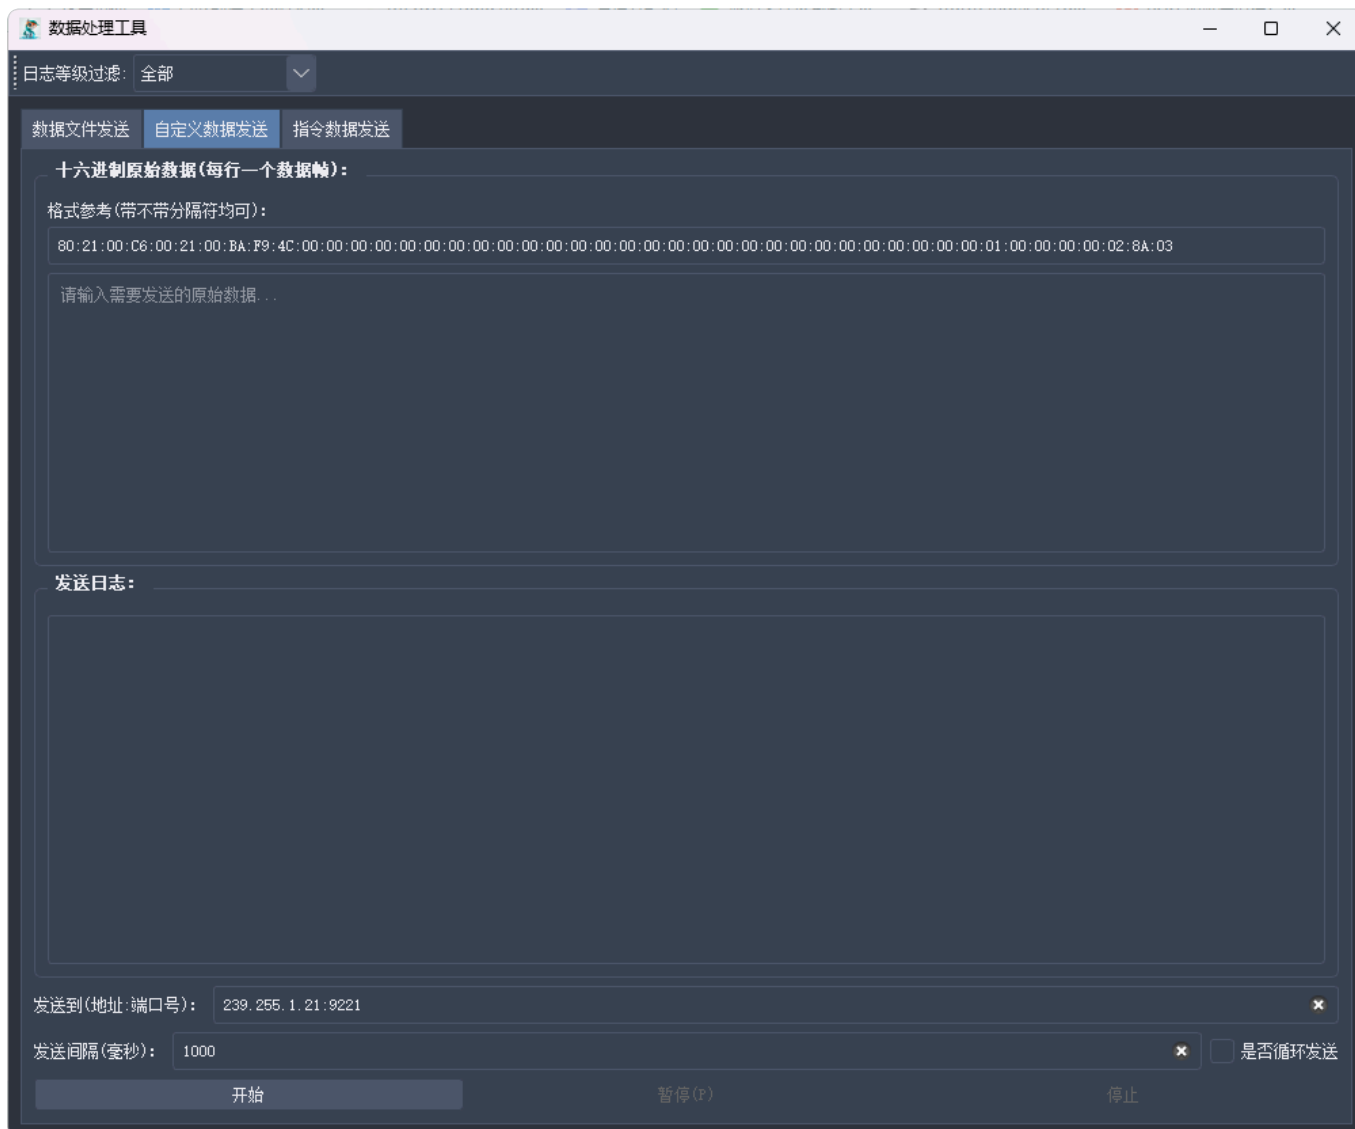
数据处理工具

日志等级过滤: 全部

数据文件发送 自定义数据发送 指令数据发送

十六进制原始数据(每行一个数据帧):

格式参考(带不带分隔符均可):

80:21:00:C6:00:21:00:BA:F9:4C:00:00:00:00:00:00:00:00:00:00:00:00:00:00:00:00:00:00:00:00:00:00:00:00:00:00:00:00:00:01:00:00:00:00:02:8A:03

请输入需要发送的原始数据...

发送日志:

发送到(地址:端口号): 239.255.1.21:9221

发送间隔(毫秒): 1000

是否循环发送

开始 暂停(P) 停止